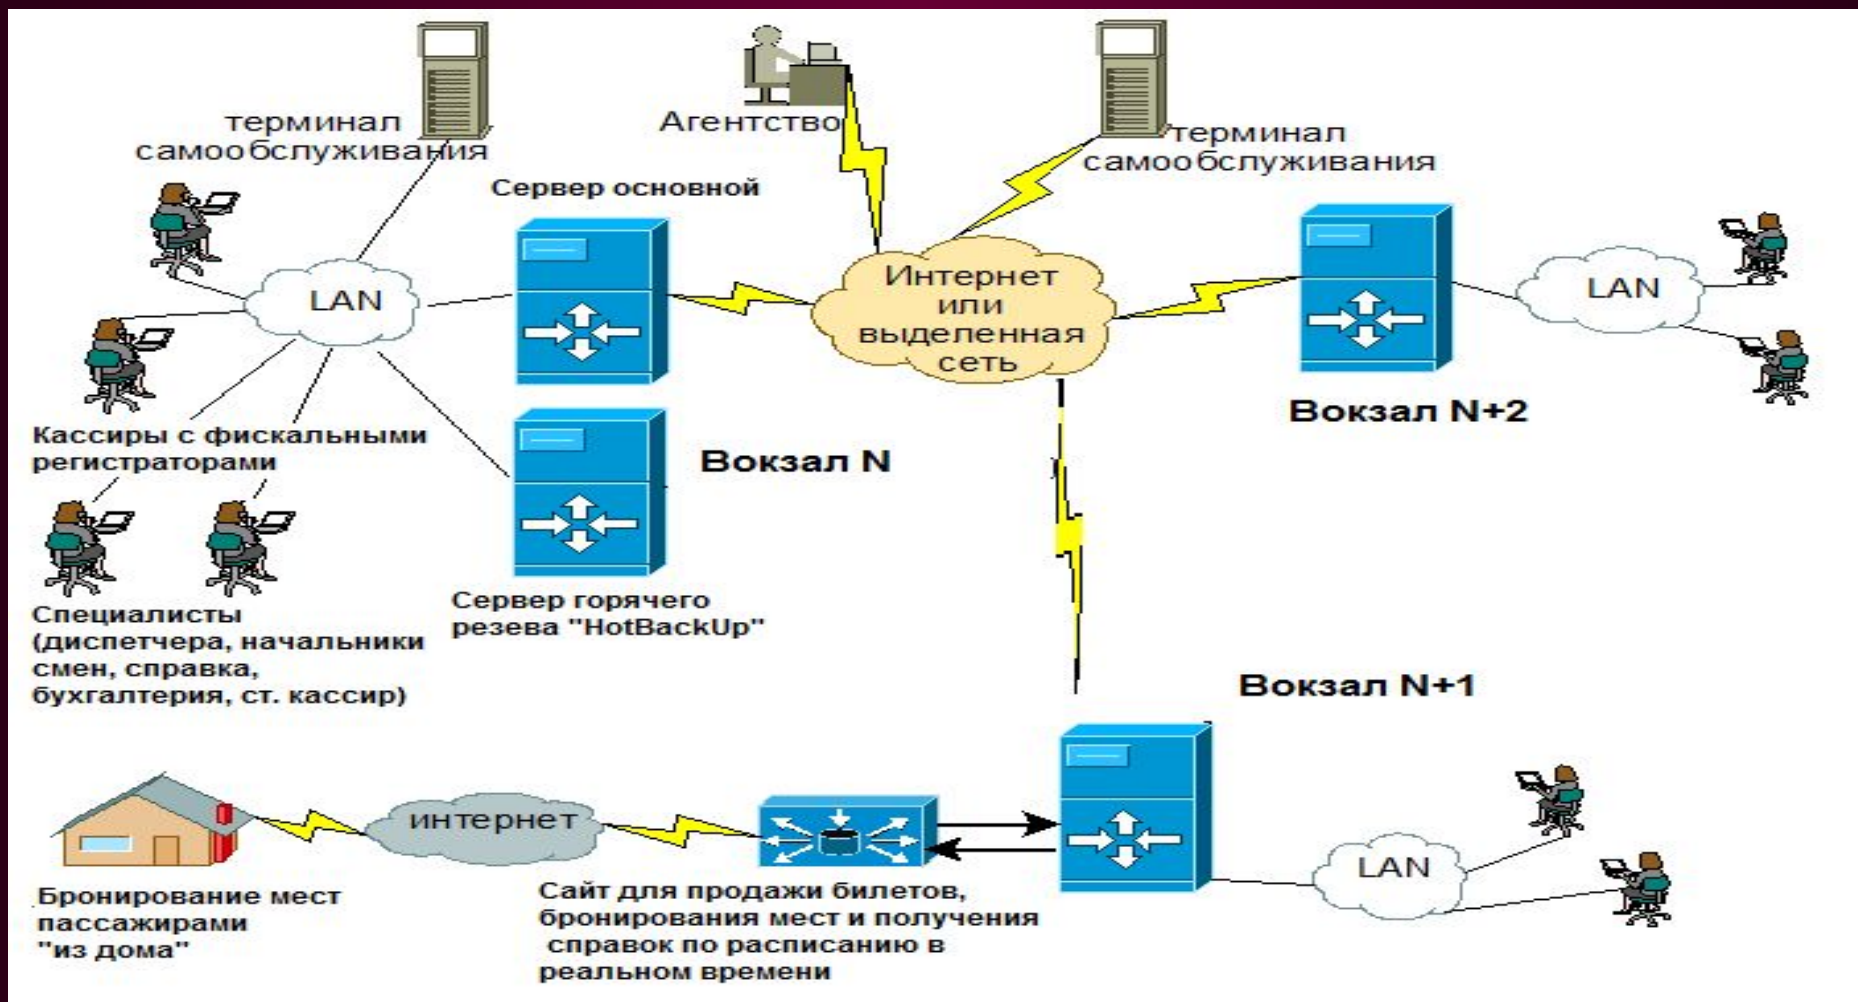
терминал самообслуживания

Агентство

терминал самообслуживания

Сервер основной

LAN

Интернет или выделенная сеть

LAN

Вокзал N+2

Кассиры с фискальными регистраторами

Вокзал N

Специалисты (диспетчера, начальники смен, справка, бухгалтерия, ст. кассир)

Сервер горячего резева "HotBackUp"

Вокзал N+1

интернет

LAN

Бронирование мест пассажирами "из дома"

Сайт для продажи билетов, бронирования мест и получения справок по расписанию в реальном времени